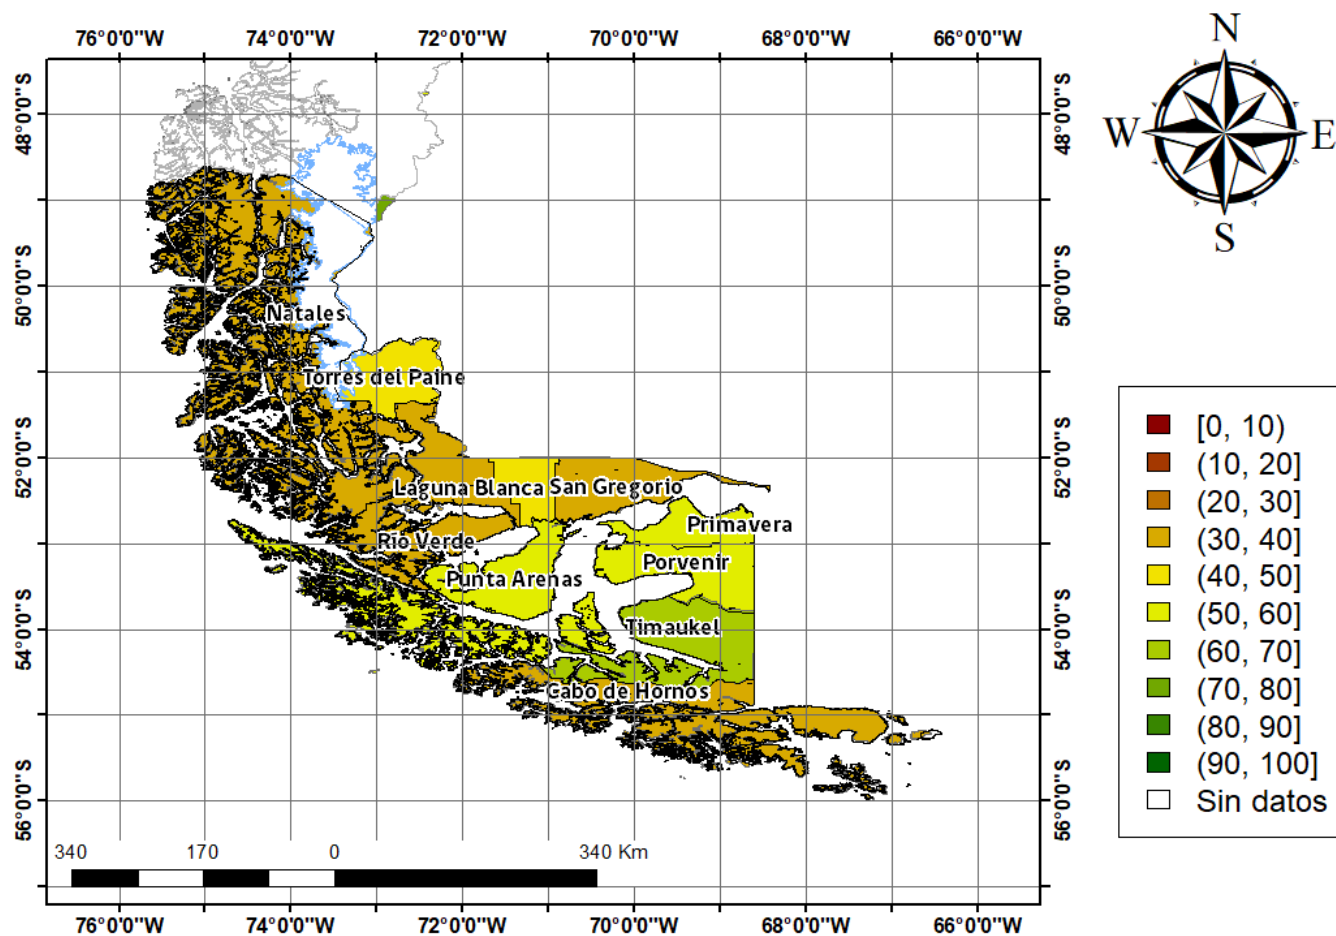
76°0'0"W 74°0'0"W 72°0'0"W 70°0'0"W 68°0'0"W 66°0'0"W

48°0'0"S
50°0'0"S
52°0'0"S
54°0'0"S
56°0'0"S

N
W E
S

Natales
Torres del Paine
Laguna Blanca
San Gregorio
Primavera
Río Verde
Porvenir
Punta Arenas
Timaukel
Cabo de Hornos

| | |
|---|---|
| | [0, 10) |
| | (10, 20] |
| | (20, 30] |
| | (30, 40] |
| | (40, 50] |
| | (50, 60] |
| | (60, 70] |
| | (70, 80] |
| | (80, 90] |
| | (90, 100] |
| | Sin datos |

340 170 0 340 Km

76°0'0"W 74°0'0"W 72°0'0"W 70°0'0"W 68°0'0"W 66°0'0"W

48°0'0"S
50°0'0"S
52°0'0"S
54°0'0"S
56°0'0"S